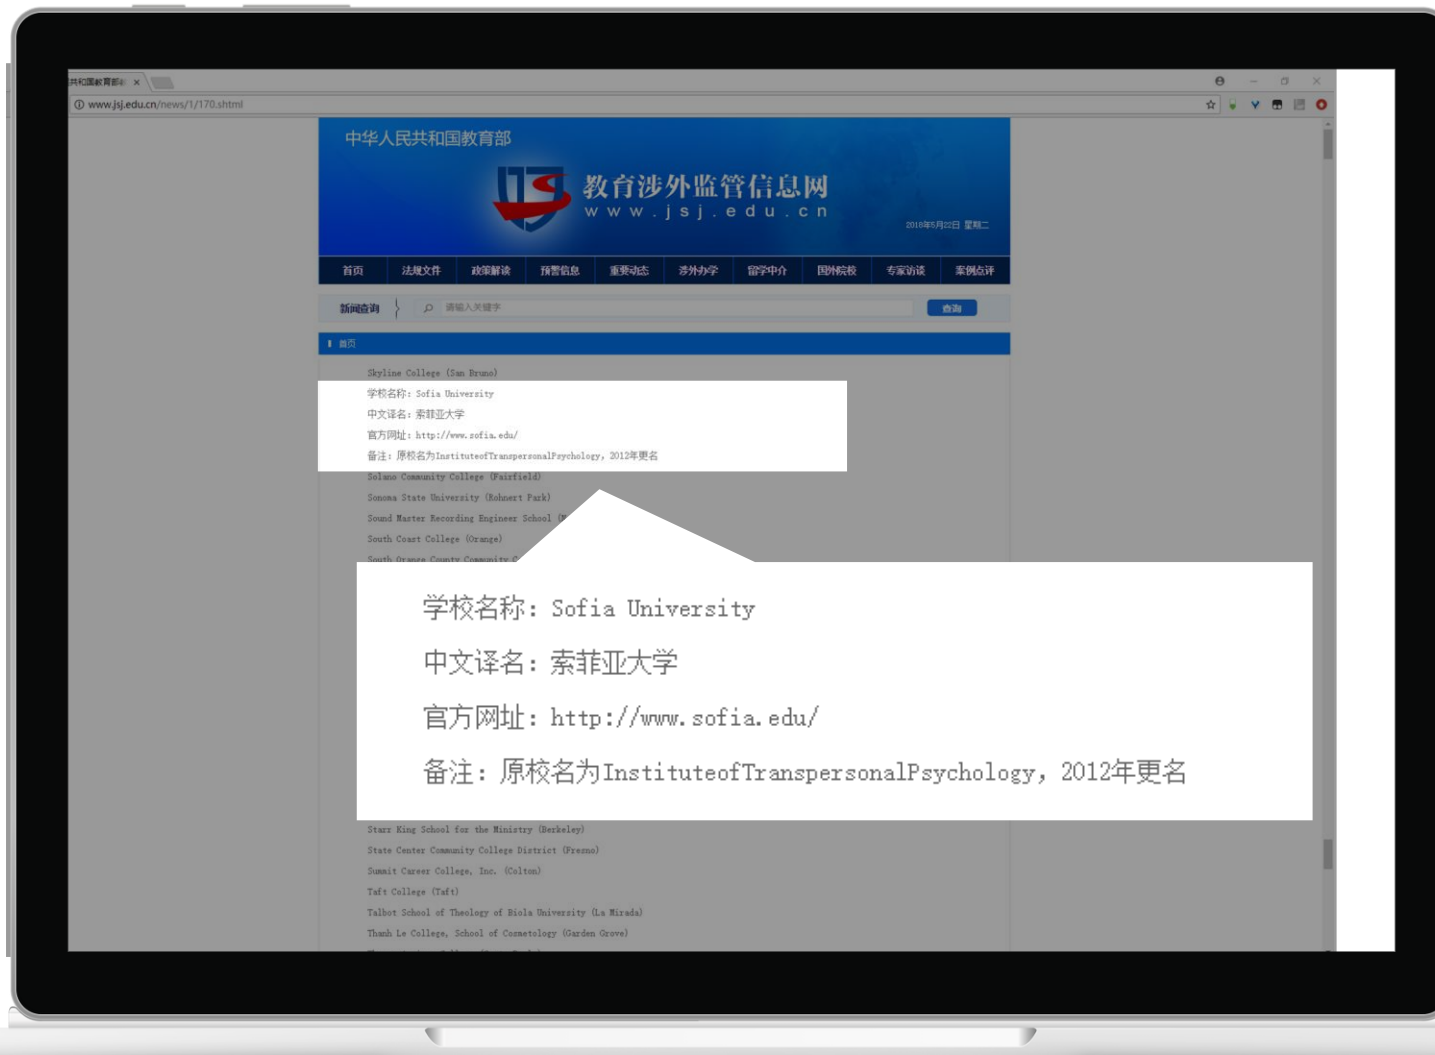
共和国教育部 ×

www.jsj.edu.cn/news/1/170.shtml

中华人民共和国教育部

教育涉外监管信息网
w w w . j s j . e d u . c n

2018年5月22日 星期二

首页 | 法规文件 | 政策解读 | 预警信息 | 重要动态 | 涉外办学 | 留学中介 | 国外院校 | 专家访谈 | 案例点评

新闻查询 | 请输入关键字 | 查询

首页

Skyline College (San Bruno)
学校名称：Sofia University
中文译名：索菲亚大学
官方网址：http://www.sofia.edu/
备注：原校名为InstituteofTranspersonalPsychology，2012年更名
Solano Community College (Fairfield)
Sonoma State University (Rohnert Park)
Sound Master Recording Engineer School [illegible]
South Coast College (Orange)
South Orange County Community C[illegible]

学校名称：Sofia University
中文译名：索菲亚大学
官方网址：http://www.sofia.edu/
备注：原校名为InstituteofTranspersonalPsychology，2012年更名

Starr King School for the Ministry (Berkeley)
State Center Community College District (Fresno)
Summit Career College, Inc. (Colton)
Taft College (Taft)
Talbot School of Theology of Biola University (La Mirada)
Thanh Le College, School of Cosmetology (Garden Grove)